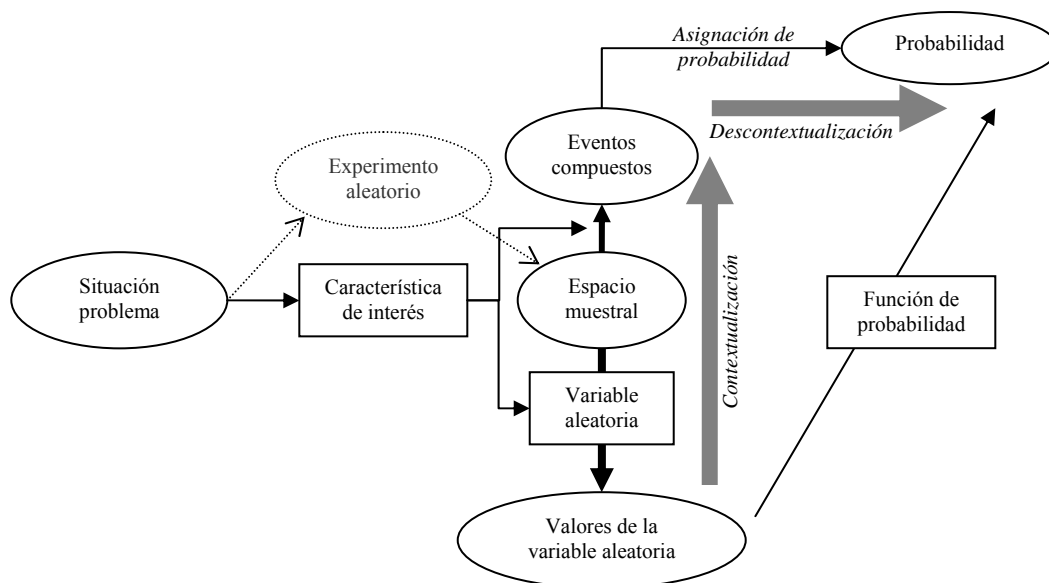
Asignación de probabilidad

Probabilidad

Eventos compuestos

Descontextualización

Experimento aleatorio

Contextualización

Situación problema

Característica de interés

Espacio muestral

Función de probabilidad

Variable aleatoria

Valores de la variable aleatoria